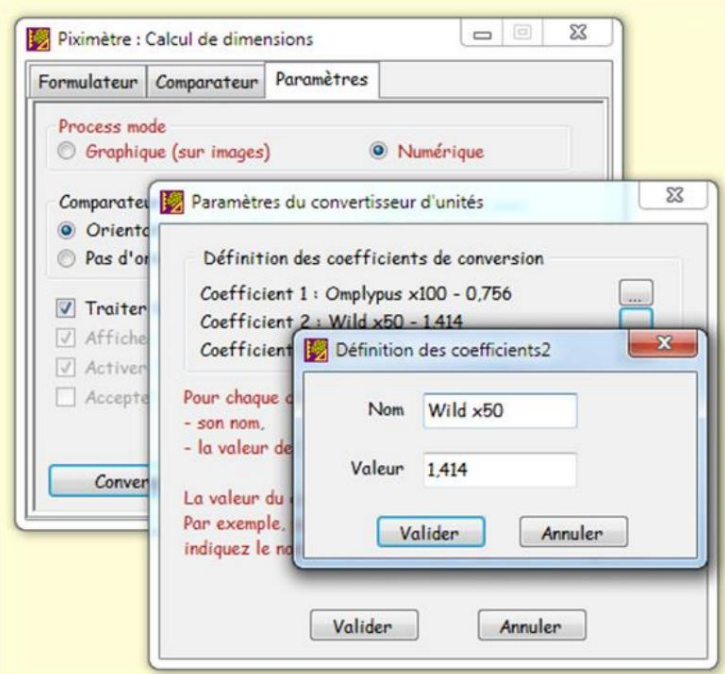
Piximètre : Calcul de dimensions

Formulateur | Comparateur | Paramètres

Process mode
Graphique (sur images)
Numérique

Comparateu
Orienta
Pas d'or

Traiter
Affiche
Activer
Accepte

Conver

Paramètres du convertisseur d'unités

Définition des coefficients de conversion
Coefficient 1 : Omplypus x100 - 0,756
Coefficient 2 : Wild x50 - 1,414
Coefficient

...

Pour chaque c
- son nom,
- la valeur de

La valeur du c
Par exemple,
indiquez le no

Valider
Annuler

Définition des coefficients2

Nom Wild x50

Valeur 1,414

Valider
Annuler